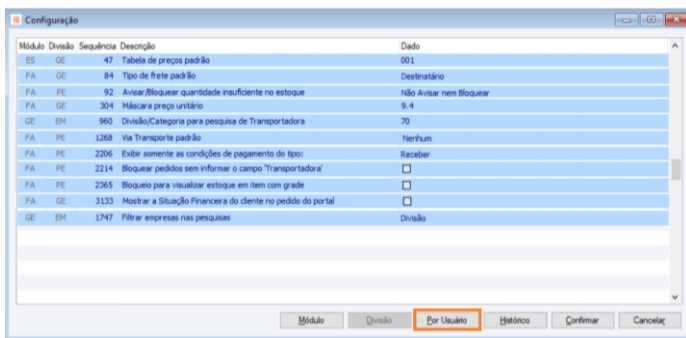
Configuração

| Módulo | Divisão | Sequência | Descrição | Dado |
|---|---|---|---|---|
| ES | GE | 47 | Tabela de preços padrão | 001 |
| FA | GE | 84 | Tipo de frete padrão | Destinatário |
| FA | PE | 92 | Avisar/Bloquear quantidade insuficiente no estoque | Não Avisar nem Bloquear |
| FA | GE | 304 | Máscara preço unitário | 9.4 |
| GE | EM | 960 | Divisão/Categoria para pesquisa de Transportadora | 70 |
| FA | PE | 1268 | Via Transporte padrão | Nenhum |
| FA | PE | 2206 | Exibir somente as condições de pagamento do tipo: | Receber |
| FA | PE | 2214 | Bloquear pedidos sem informar o campo 'Transportadora' | ☐ |
| FA | PE | 2365 | Bloqueio para visualizar estoque em item com grade | ☐ |
| FA | GE | 3133 | Mostrar a Situação Financeira do cliente no pedido do portal | ☐ |
| GE | EM | 1747 | Filtrar empresas nas pesquisas | Divisão |

Módulo Divisão Por Usuário Histórico Confirmar Cancelar